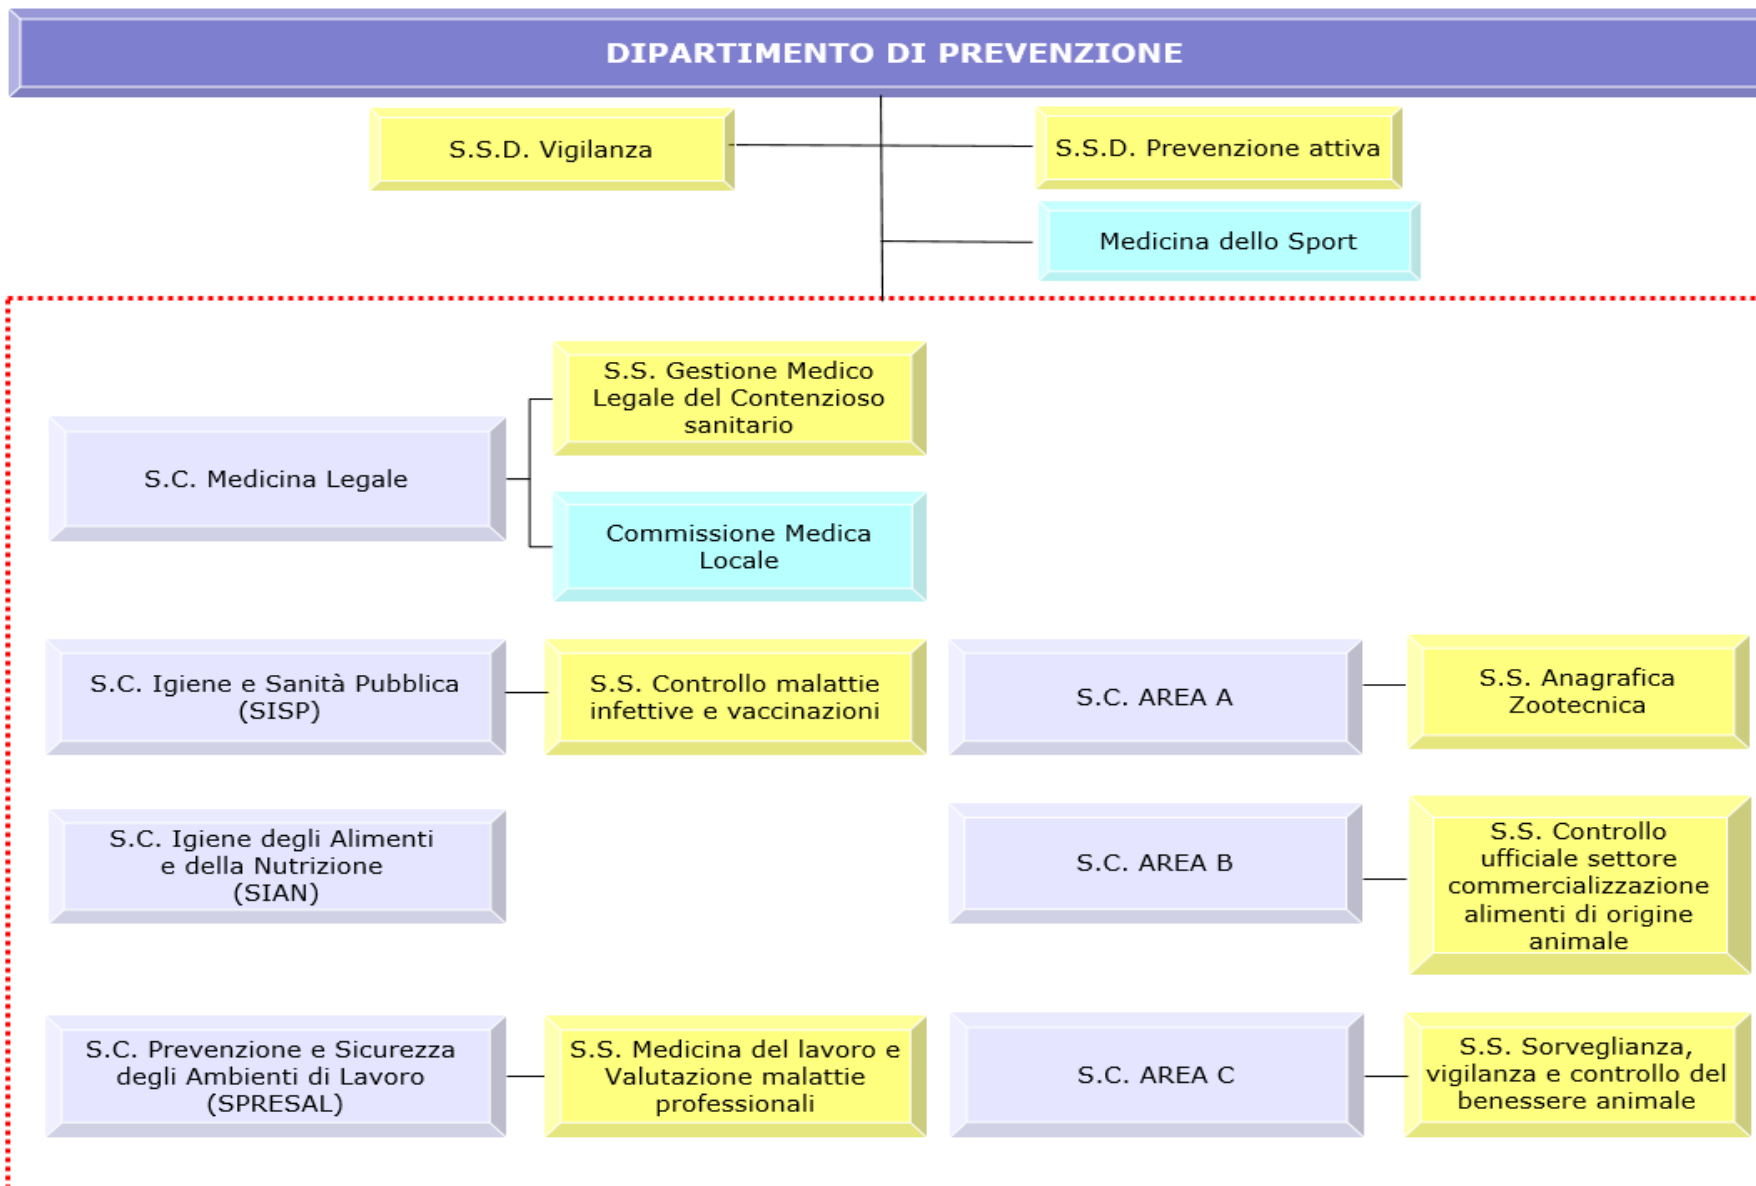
DIPARTIMENTO DI PREVENZIONE

S.S.D. Vigilanza

S.S.D. Prevenzione attiva

Medicina dello Sport

S.C. Medicina Legale

S.S. Gestione Medico Legale del Contenzioso sanitario

Commissione Medica Locale

S.C. Igiene e Sanità Pubblica (SISP)

S.S. Controllo malattie infettive e vaccinazioni

S.C. AREA A

S.S. Anagrafica Zootecnica

S.C. Igiene degli Alimenti e della Nutrizione (SIAN)

S.C. AREA B

S.S. Controllo ufficiale settore commercializzazione alimenti di origine animale

S.C. Prevenzione e Sicurezza degli Ambienti di Lavoro (SPRESAL)

S.S. Medicina del lavoro e Valutazione malattie professionali

S.C. AREA C

S.S. Sorveglianza, vigilanza e controllo del benessere animale